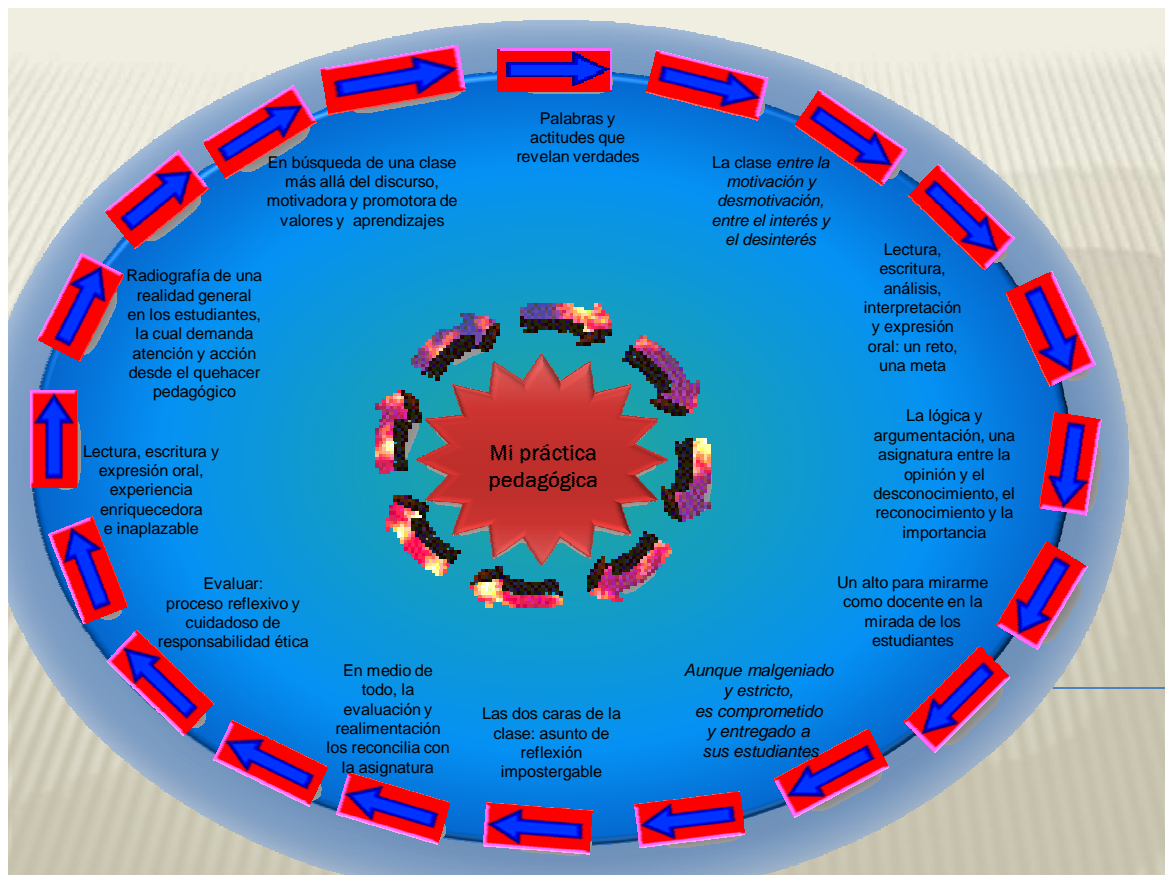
Palabras y actitudes que revelan verdades

La clase entre la motivación y desmotivación, entre el interés y el desinterés

Lectura, escritura, análisis, interpretación y expresión oral: un reto, una meta

La lógica y argumentación, una asignatura entre la opinión y el desconocimiento, el reconocimiento y la importancia

Un alto para mirarme como docente en la mirada de los estudiantes

Aunque malgeniado y estricto, es comprometido y entregado a sus estudiantes

Las dos caras de la clase: asunto de reflexión impostergable

En medio de todo, la evaluación y realimentación los reconcilia con la asignatura

Evaluar: proceso reflexivo y cuidadoso de responsabilidad ética

Lectura, escritura y expresión oral, experiencia enriquecedora e inaplazable

Radiografía de una realidad general en los estudiantes, la cual demanda atención y acción desde el quehacer pedagógico

En búsqueda de una clase más allá del discurso, motivadora y promotora de valores y aprendizajes

Mi práctica pedagógica